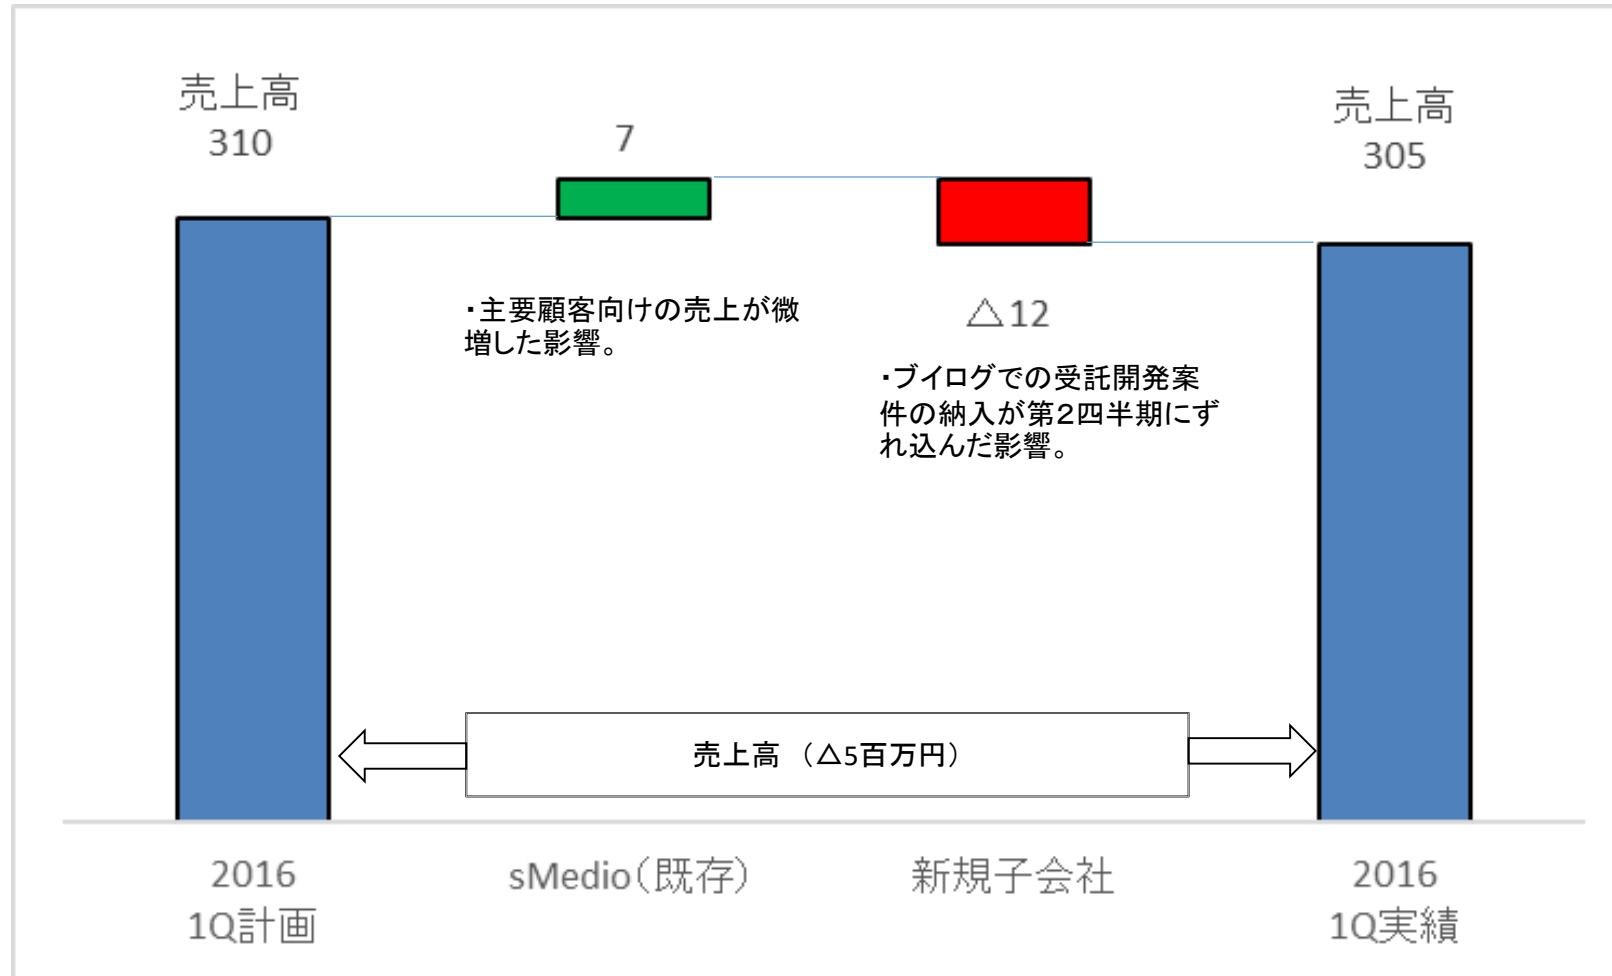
売上高
310

7

売上高
305

・主要顧客向けの売上が微増した影響。

△12

・ブイログでの受託開発案件の納入が第2四半期にずれ込んだ影響。

売上高 （△5百万円）

2016
1Q計画

sMedio（既存）

新規子会社

2016
1Q実績